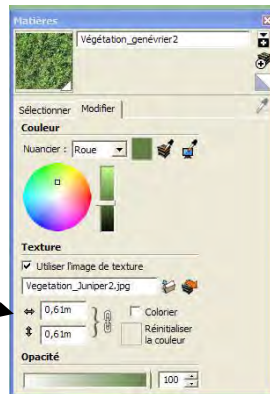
Matières

Végétation_genévrier2

Sélectionner Modifier

Couleur

Nuancier : Roue

Texture

Utiliser l'image de texture

Vegetation_Juniper2.jpg

0,61m

0,61m

Colorier

Réinitialiser la couleur

Opacité

100